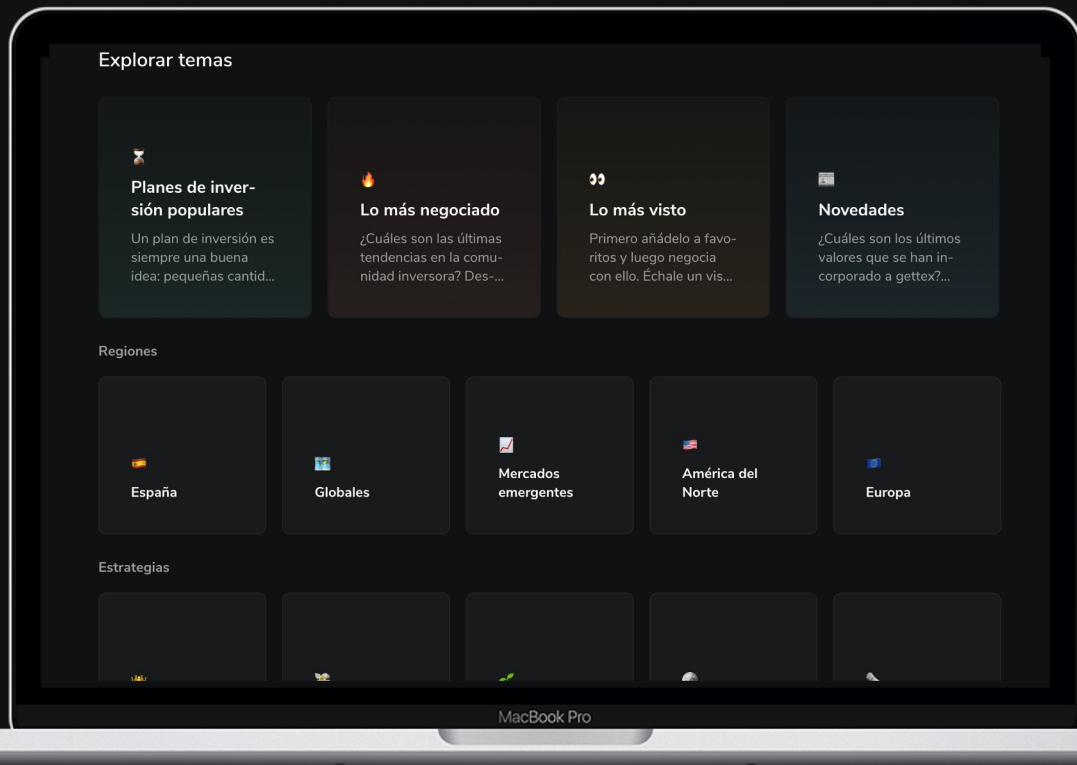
Explorar temas

Planes de inversión populares

Un plan de inversión es siempre una buena idea: pequeñas cantid...

Lo más negociado

¿Cuáles son las últimas tendencias en la comunidad inversora? Des-...

Lo más visto

Primero añádelo a favoritos y luego negocia con ello. Échale un vis...

Novedades

¿Cuáles son los últimos valores que se han incorporado a gettex?...

Regiones

España

Globales

Mercados emergentes

América del Norte

Europa

Estrategias

MacBook Pro